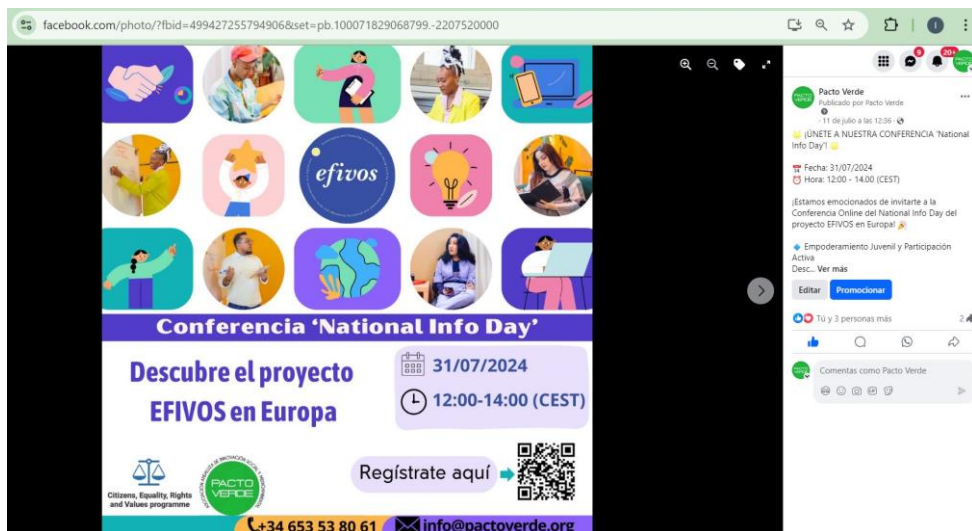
facebook.com/photo/?fbid=499427255794906&set=pb.100071829068799.-2207520000

efivos

Conferencia 'National Info Day'

Descubre el proyecto EFIVOS en Europa

31/07/2024

12:00-14:00 (CEST)

Regístrate aquí

Citizens, Equality, Rights and Values programme

PACTO VERDE

+34 653 53 80 61 info@pactoverde.org

Pacto Verde
Publicado por Pacto Verde
11 de julio a las 12:36

¡ÚNETE A NUESTRA CONFERENCIA 'National Info Day'!

Fecha: 31/07/2024
Hora: 12:00 - 14:00 (CEST)

¡Estamos emocionados de invitarte a la Conferencia Online del National Info Day del proyecto EFIVOS en Europa!

Empoderamiento Juvenil y Participación Activa
Desc... Ver más

Editar
Promocionar

Tú y 3 personas más
2

Comentas como Pacto Verde

9
20+